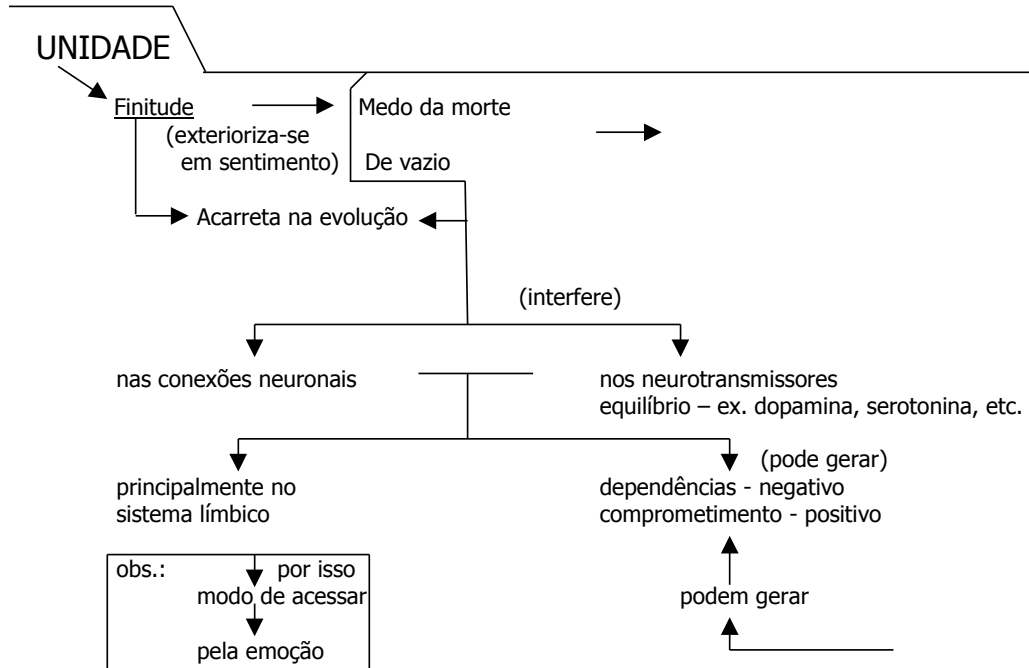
UNIDADE

Finitude
(exterioriza-se
em sentimento)

Medo da morte

De vazio

Acarreta na evolução

(interfere)

nas conexões neuronais

nos neurotransmissores
equilíbrio – ex. dopamina, serotonina, etc.

principalmente no
sistema límbico

(pode gerar)
dependências - negativo
comprometimento - positivo

obs.:
por isso
modo de acessar
pela emoção

podem gerar